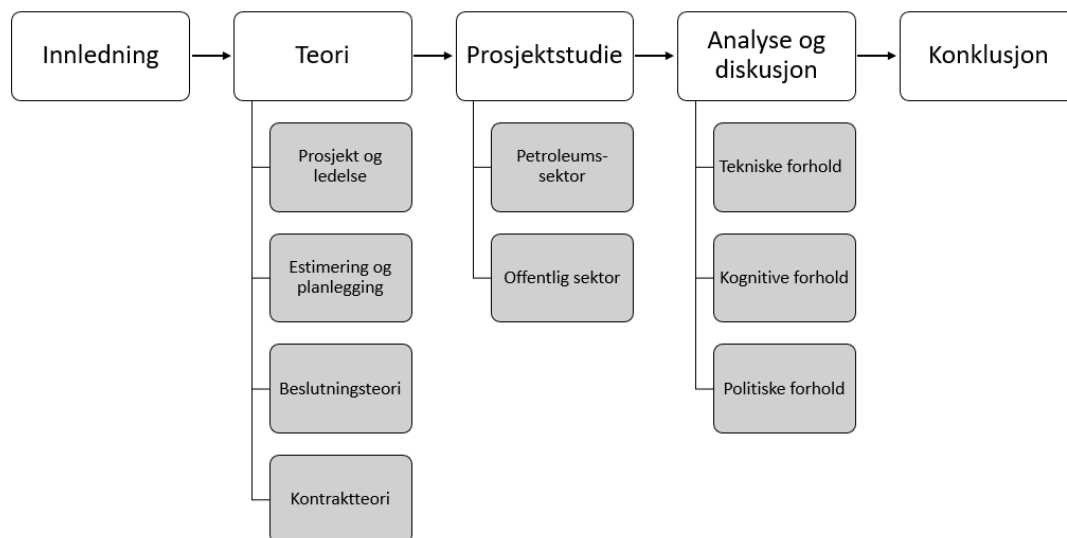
Innledning

Teori

Prosjekt og ledelse

Estimering og planlegging

Beslutningsteori

Kontraktteori

Prosjektstudie

Petroleumssektor

Offentlig sektor

Analyse og diskusjon

Tekniske forhold

Kognitive forhold

Politiske forhold

Konklusjon